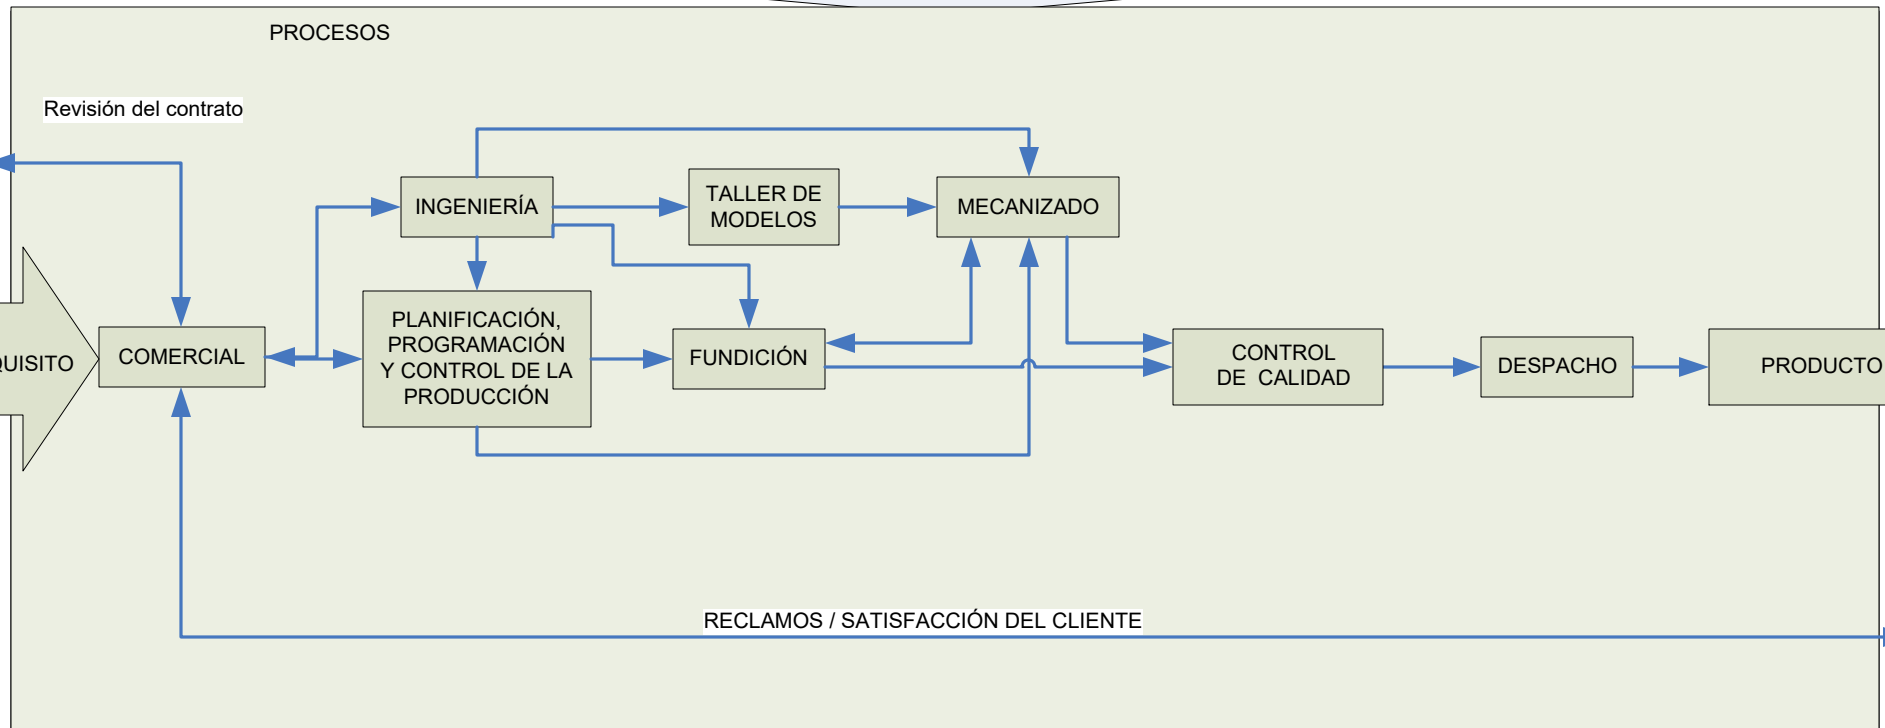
PROCESOS

Revisión del contrato

QUISITO

COMERCIAL

INGENIERÍA

TALLER DE MODELOS

MECANIZADO

PLANIFICACIÓN, PROGRAMACIÓN Y CONTROL DE LA PRODUCCIÓN

FUNDICIÓN

CONTROL DE CALIDAD

DESPACHO

PRODUCTO

RECLAMOS / SATISFACCIÓN DEL CLIENTE